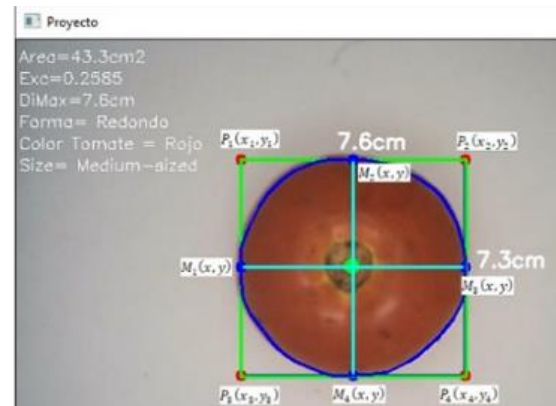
Proyecto

Area=43.3cm2
Exc=0.2585
DiMax=7.6cm
Forma= Redondo
Color Tomate = Rojo
Size= Medium-sized

$P_1(x_1, y_1)$
7.6cm
$P_2(x_2, y_2)$
$M_2(x, y)$
$M_1(x, y)$
7.3cm
$M_3(x, y)$
$P_3(x_3, y_3)$
$M_4(x, y)$
$P_4(x_4, y_4)$